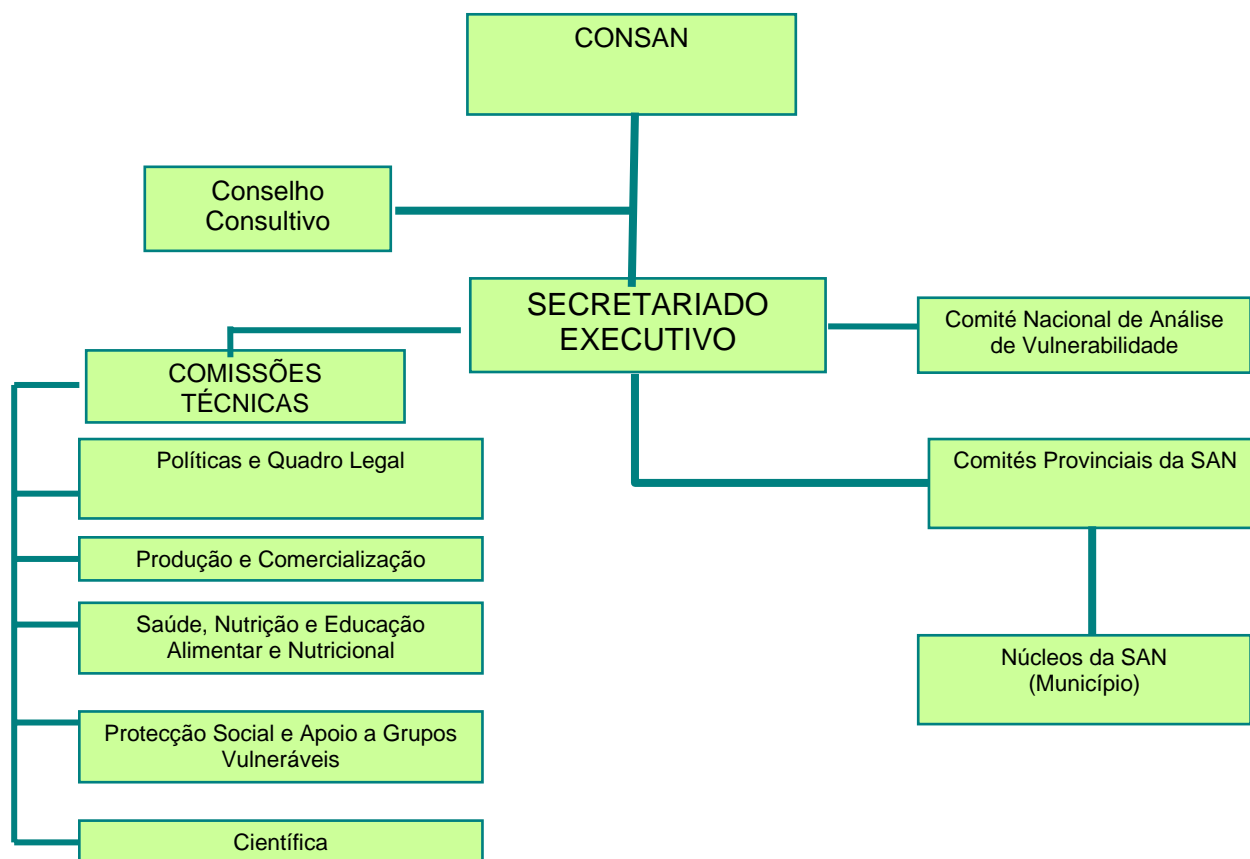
CONSAN

Conselho Consultivo

SECRETARIADO EXECUTIVO

Comité Nacional de Análise de Vulnerabilidade

COMISSÕES TÉCNICAS

Políticas e Quadro Legal

Produção e Comercialização

Saúde, Nutrição e Educação Alimentar e Nutricional

Protecção Social e Apoio a Grupos Vulneráveis

Científica

Comités Provinciais da SAN

Núcleos da SAN (Município)